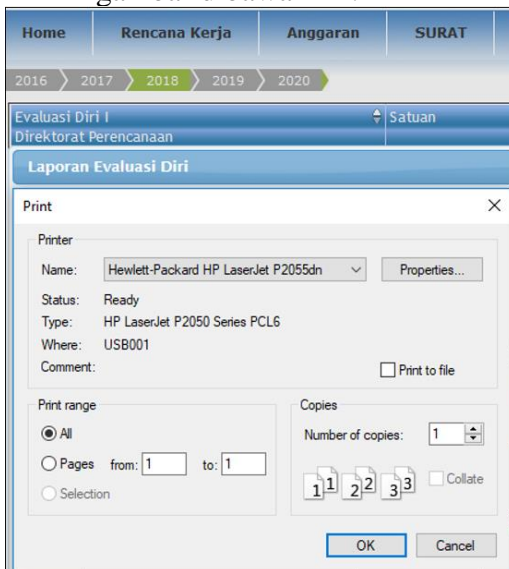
Home Rencana Kerja Anggaran SURAT

2016 2017 2018 2019 2020

Evaluasi Diri I Satuan
Direktorat Perencanaan

Laporan Evaluasi Diri

Print ×

Printer

Name: Hewlett-Packard HP LaserJet P2055dn Properties...

Status: Ready
Type: HP LaserJet P2050 Series PCL6
Where: USB001
Comment: Print to file

Print range
All
Pages from: 1 to: 1
Selection

Copies
Number of copies: 1
1 1 2 2 3 3 Collate

OK Cancel